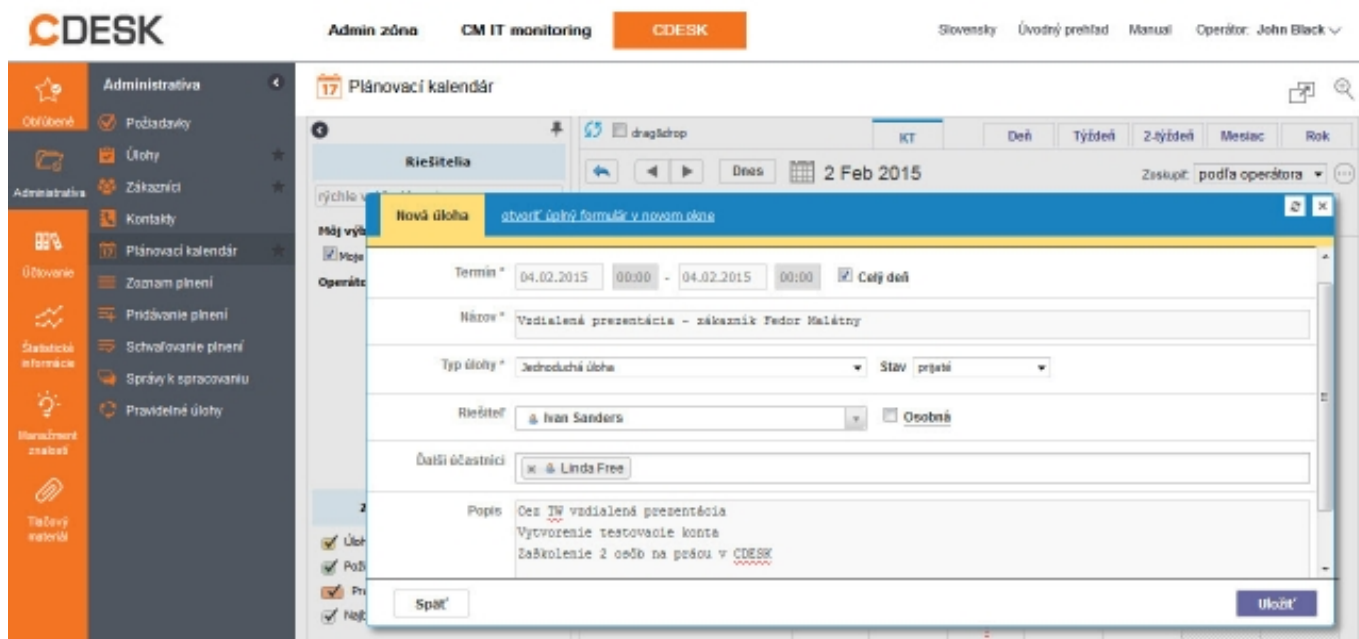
CDESK

Admin zóna
CM IT monitoring
CDESK

Slovensky
Úvodný prehľad
Manual
Operátor: John Black

Obľúbené
Administratíva
Účtovanie
Štatistické informácie
Manažment znalostí
Tlačový materiál

Administratíva
Požiadavky
Úlohy
Zákazníci
Kontakty
Plánovací kalendár
Zoznam plnení
Pridávanie plnení
Schvaľovanie plnení
Správy k spracovaniu
Pravidelné úlohy

17 Plánovací kalendár

Riešitelia
rýchle v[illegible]
Môj výb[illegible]
Moje
Operáto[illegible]

drag&drop
KT
Deň
Týždeň
2-týždeň
Mesiac
Rok
Dnes
2 Feb 2015
Zoskupiť podľa operátora

Z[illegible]
Úloh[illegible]
Poži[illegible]
Pr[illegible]
Najb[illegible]

Nová úloha
otvoriť úplný formulár v novom okne

Termín * 04.02.2015 00:00 - 04.02.2015 00:00 Celý deň
Názov * Vzdialená prezentácia - zákazník Fedor Maléťny
Typ úlohy * Jednoduchá úloha Stav prijaté
Riešiteľ * Ivan Sanders Osobná
Ďalší účastníci Linda Free
Popis Cez TW vzdialená prezentácia
Vytvorenie testovacie konta
Zaškolenie 2 osôb na prácu v CDESK

Späť
Uložiť